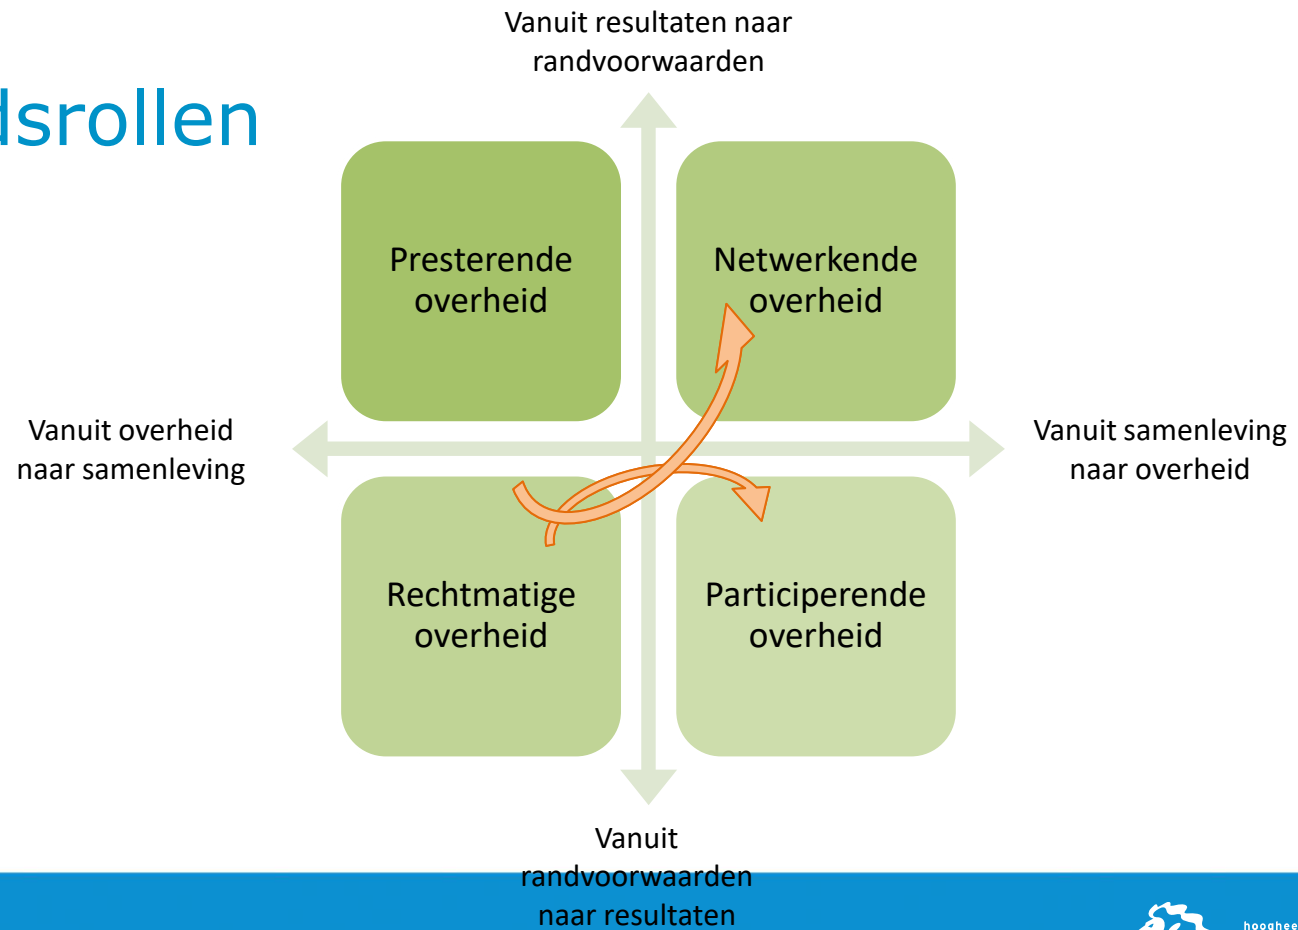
dsrollen

Vanuit resultaten naar randvoorwaarden

Presterende overheid

Netwerkende overheid

Vanuit overheid naar samenleving

Vanuit samenleving naar overheid

Rechtmatige overheid

Participerende overheid

Vanuit randvoorwaarden naar resultaten

hooghee